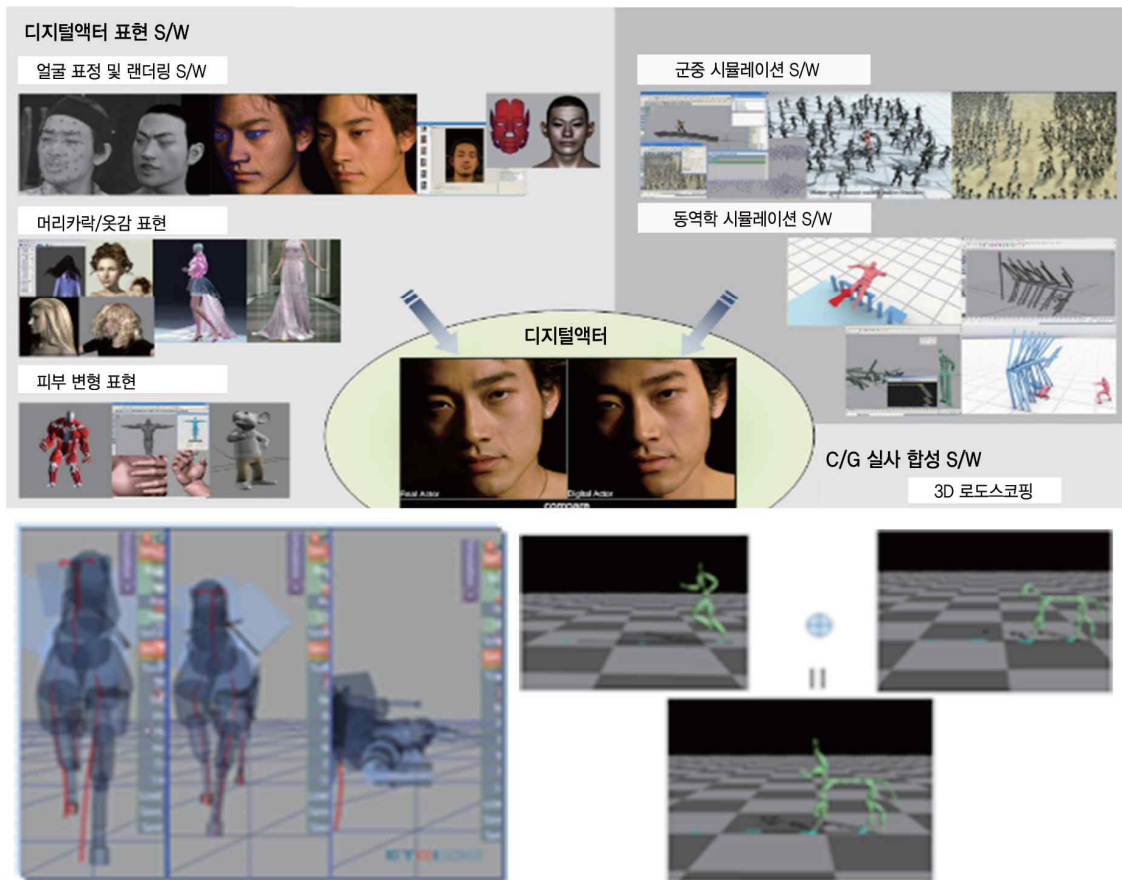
디지털액터 표현 S/W

얼굴 표정 및 랜더링 S/W

머리카락/옷감 표현

피부 변형 표현

군중 시뮬레이션 S/W

동역학 시뮬레이션 S/W

디지털액터

Real Actor

Digital Actor

compare

C/G 실사 합성 S/W

3D 로도스코핑